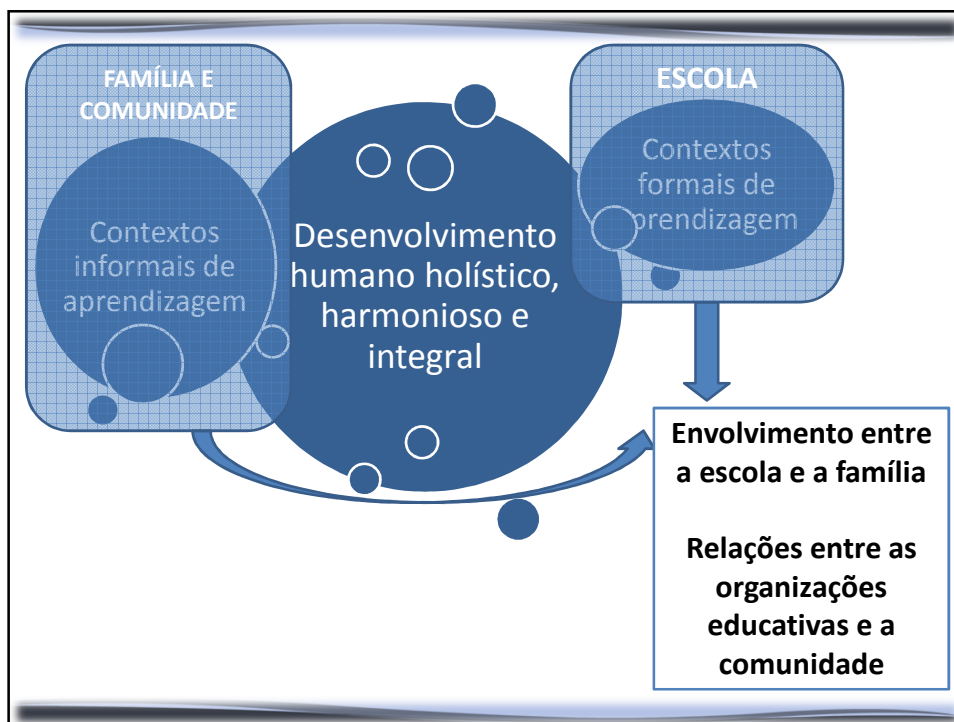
FAMÍLIA E COMUNIDADE

Contextos informais de aprendizagem

Desenvolvimento humano holístico, harmonioso e integral

ESCOLA

Contextos formais de aprendizagem

Envolvimento entre a escola e a família

Relações entre as organizações educativas e a comunidade